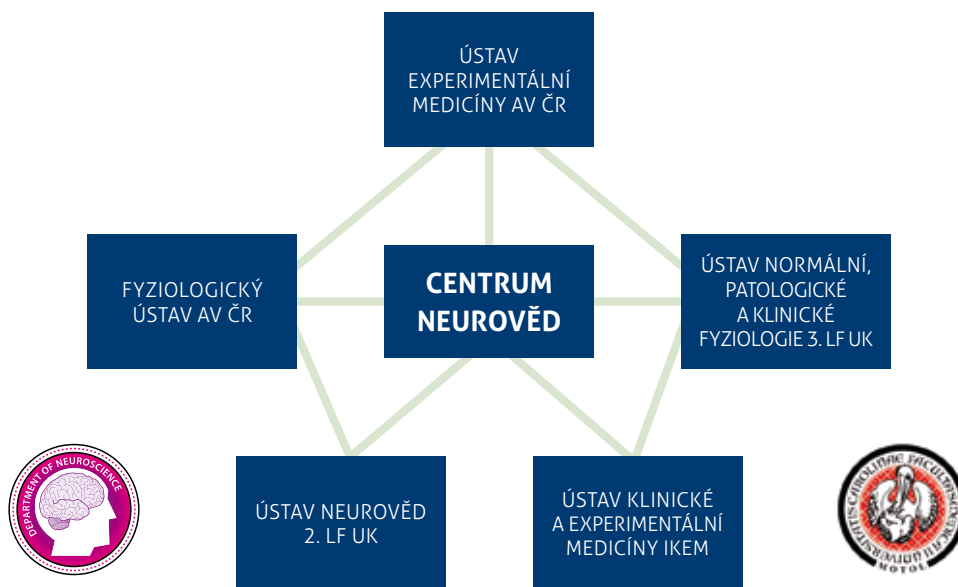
ÚSTAV EXPERIMENTÁLNÍ MEDICÍNY AV ČR

FYZIOLOGICKÝ ÚSTAV AV ČR

CENTRUM NEUROVĚD

ÚSTAV NORMÁLNÍ, PATOLOGICKÉ A KLINICKÉ FYZIOLOGIE 3. LF UK

DEPARTMENT OF NEUROSCIENCE

ÚSTAV NEUROVĚD 2. LF UK

ÚSTAV KLINICKÉ A EXPERIMENTÁLNÍ MEDICÍNY IKEM

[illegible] CAROLINAE FACULTAS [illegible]

MOTOL